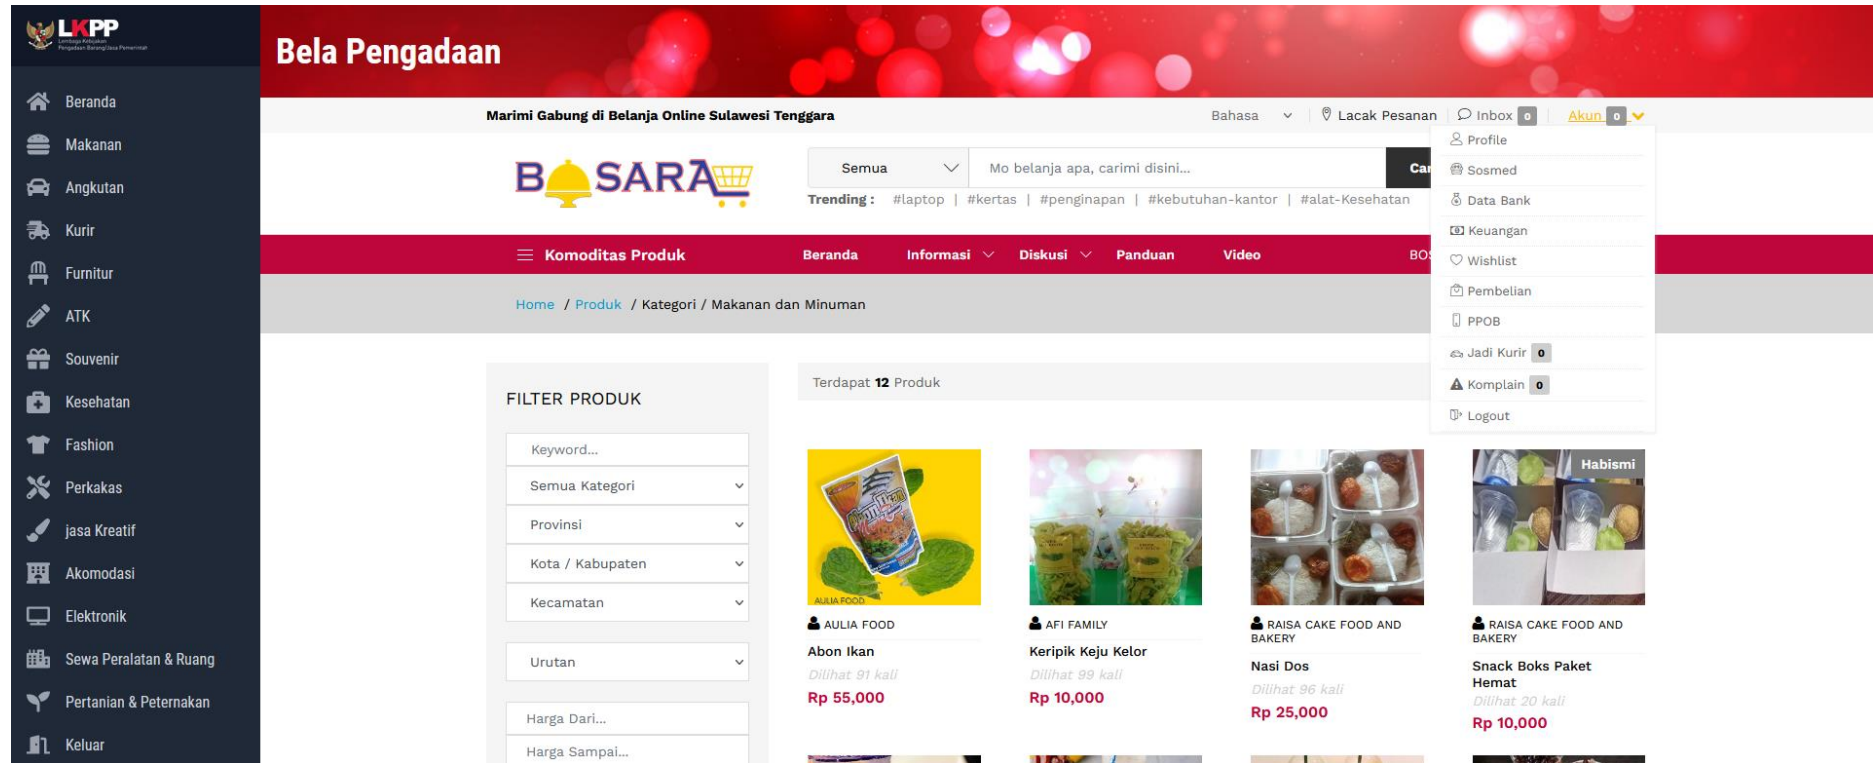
LKPP
Lembaga Kebijakan Pengadaan Barang/Jasa Pemerintah

Beranda
Makanan
Angkutan
Kurir
Furnitur
ATK
Souvenir
Kesehatan
Fashion
Perkakas
jasa Kreatif
Akomodasi
Elektronik
Sewa Peralatan & Ruang
Pertanian & Peternakan
Keluar

Bela Pengadaan

Marimi Gabung di Belanja Online Sulawesi Tenggara

Bahasa
Lacak Pesanan
Inbox 0
Akun 0

Profile
Sosmed
Data Bank
Keuangan
Wishlist
Pembelian
PPOB
Jadi Kurir 0
Komplain 0
Logout

BOSARA

Semua
Mo belanja apa, carimi disini...
Ca

Trending : #laptop | #kertas | #penginapan | #kebutuhan-kantor | #alat-Kesehatan

Komoditas Produk
Beranda
Informasi
Diskusi
Panduan
Video
BO

Home / Produk / Kategori / Makanan dan Minuman

FILTER PRODUK
Keyword...
Semua Kategori
Provinsi
Kota / Kabupaten
Kecamatan
Urutan
Harga Dari...
Harga Sampai...

Terdapat 12 Produk

AULIA FOOD
AULIA FOOD
Abon Ikan
Dilihat 91 kali
Rp 55,000

AFI FAMILY
Keripik Keju Kelor
Dilihat 99 kali
Rp 10,000

RAISA CAKE FOOD AND BAKERY
Nasi Dos
Dilihat 96 kali
Rp 25,000

Habismi
RAISA CAKE FOOD AND BAKERY
Snack Boks Paket Hemat
Dilihat 20 kali
Rp 10,000